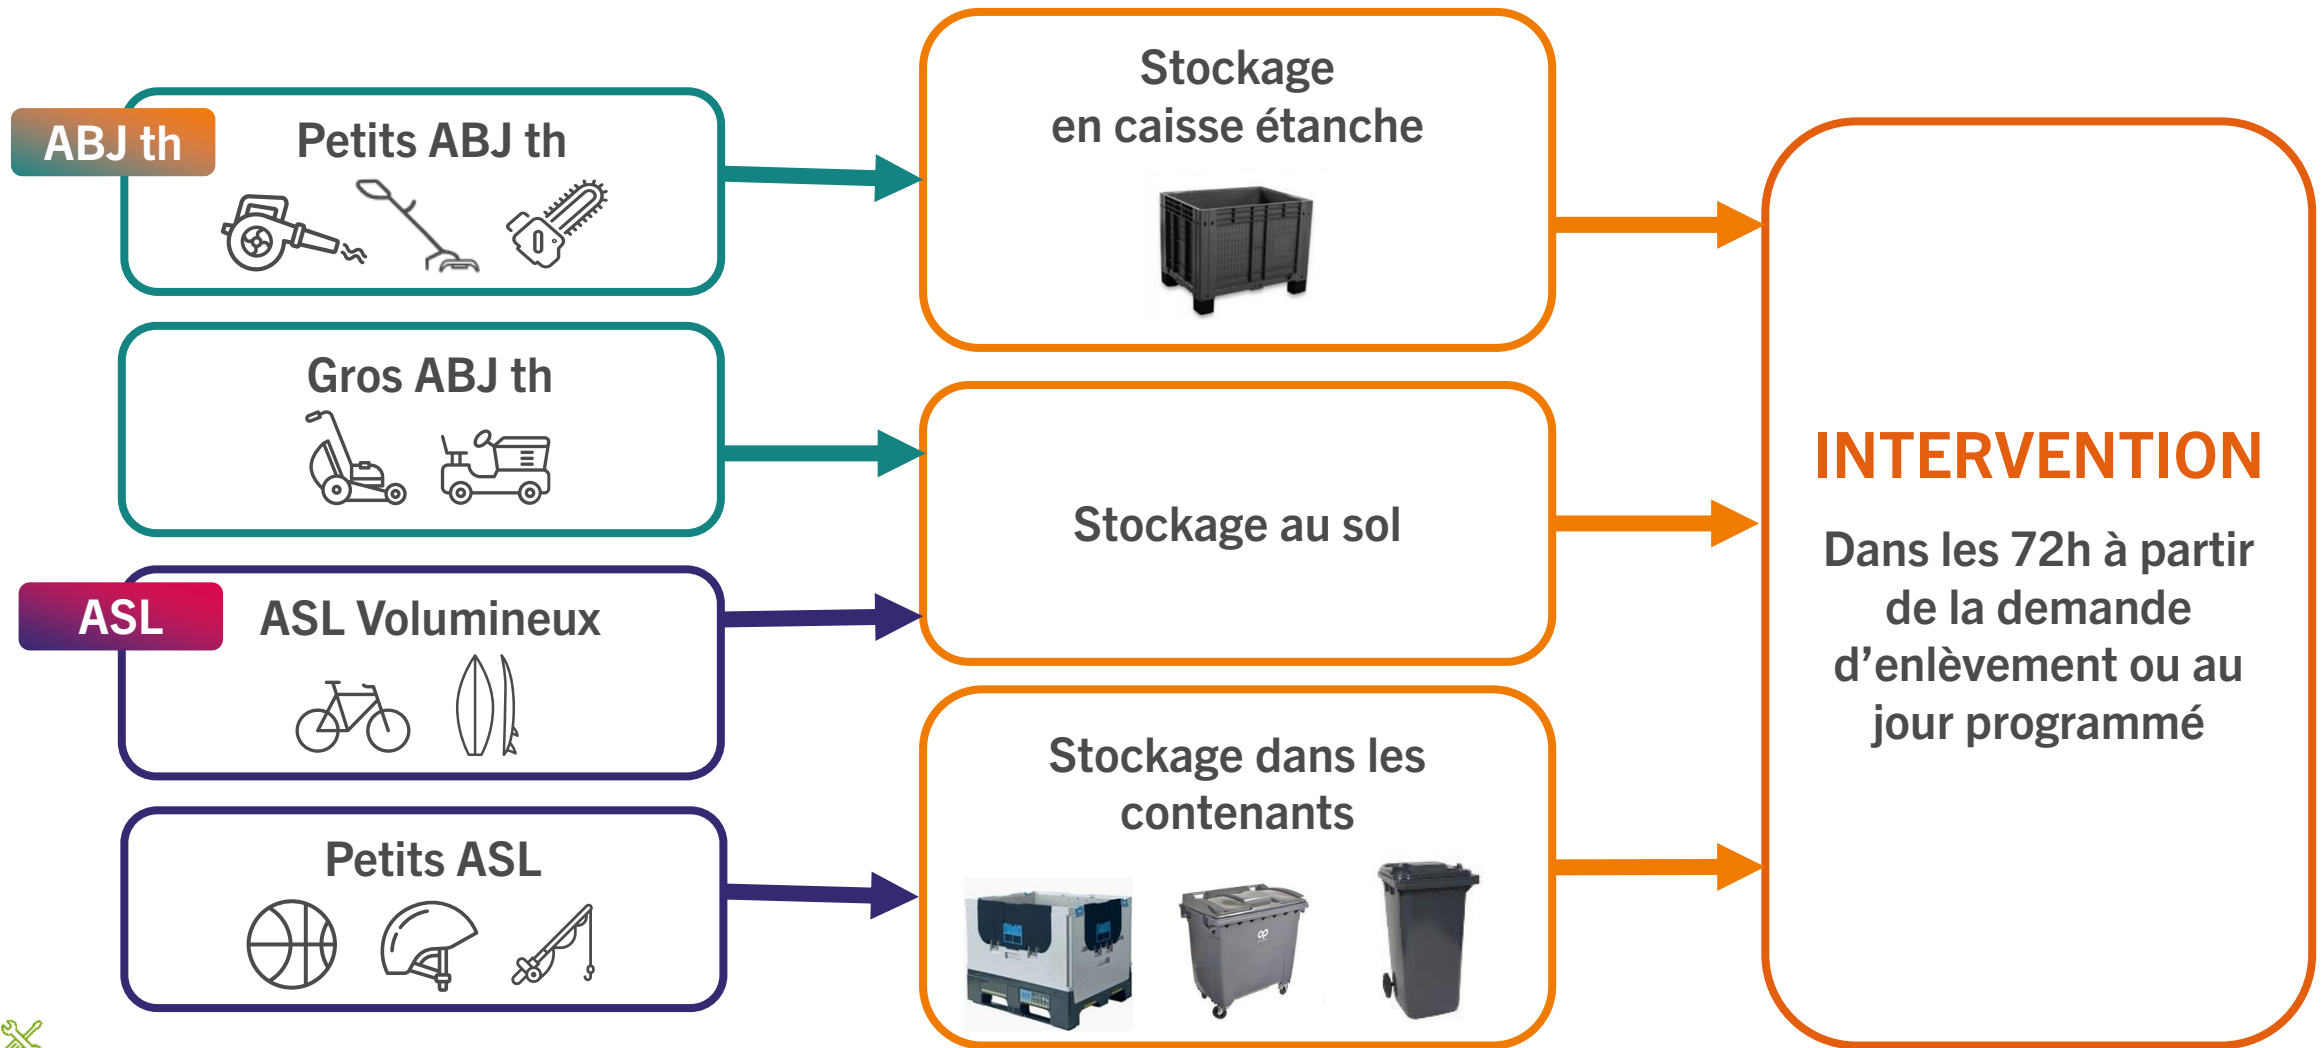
ABJ th

Petits ABJ th

Gros ABJ th

ASL

ASL Volumineux

Petits ASL

Stockage en caisse étanche

Stockage au sol

Stockage dans les contenants

INTERVENTION

Dans les 72h à partir de la demande d'enlèvement ou au jour programmé